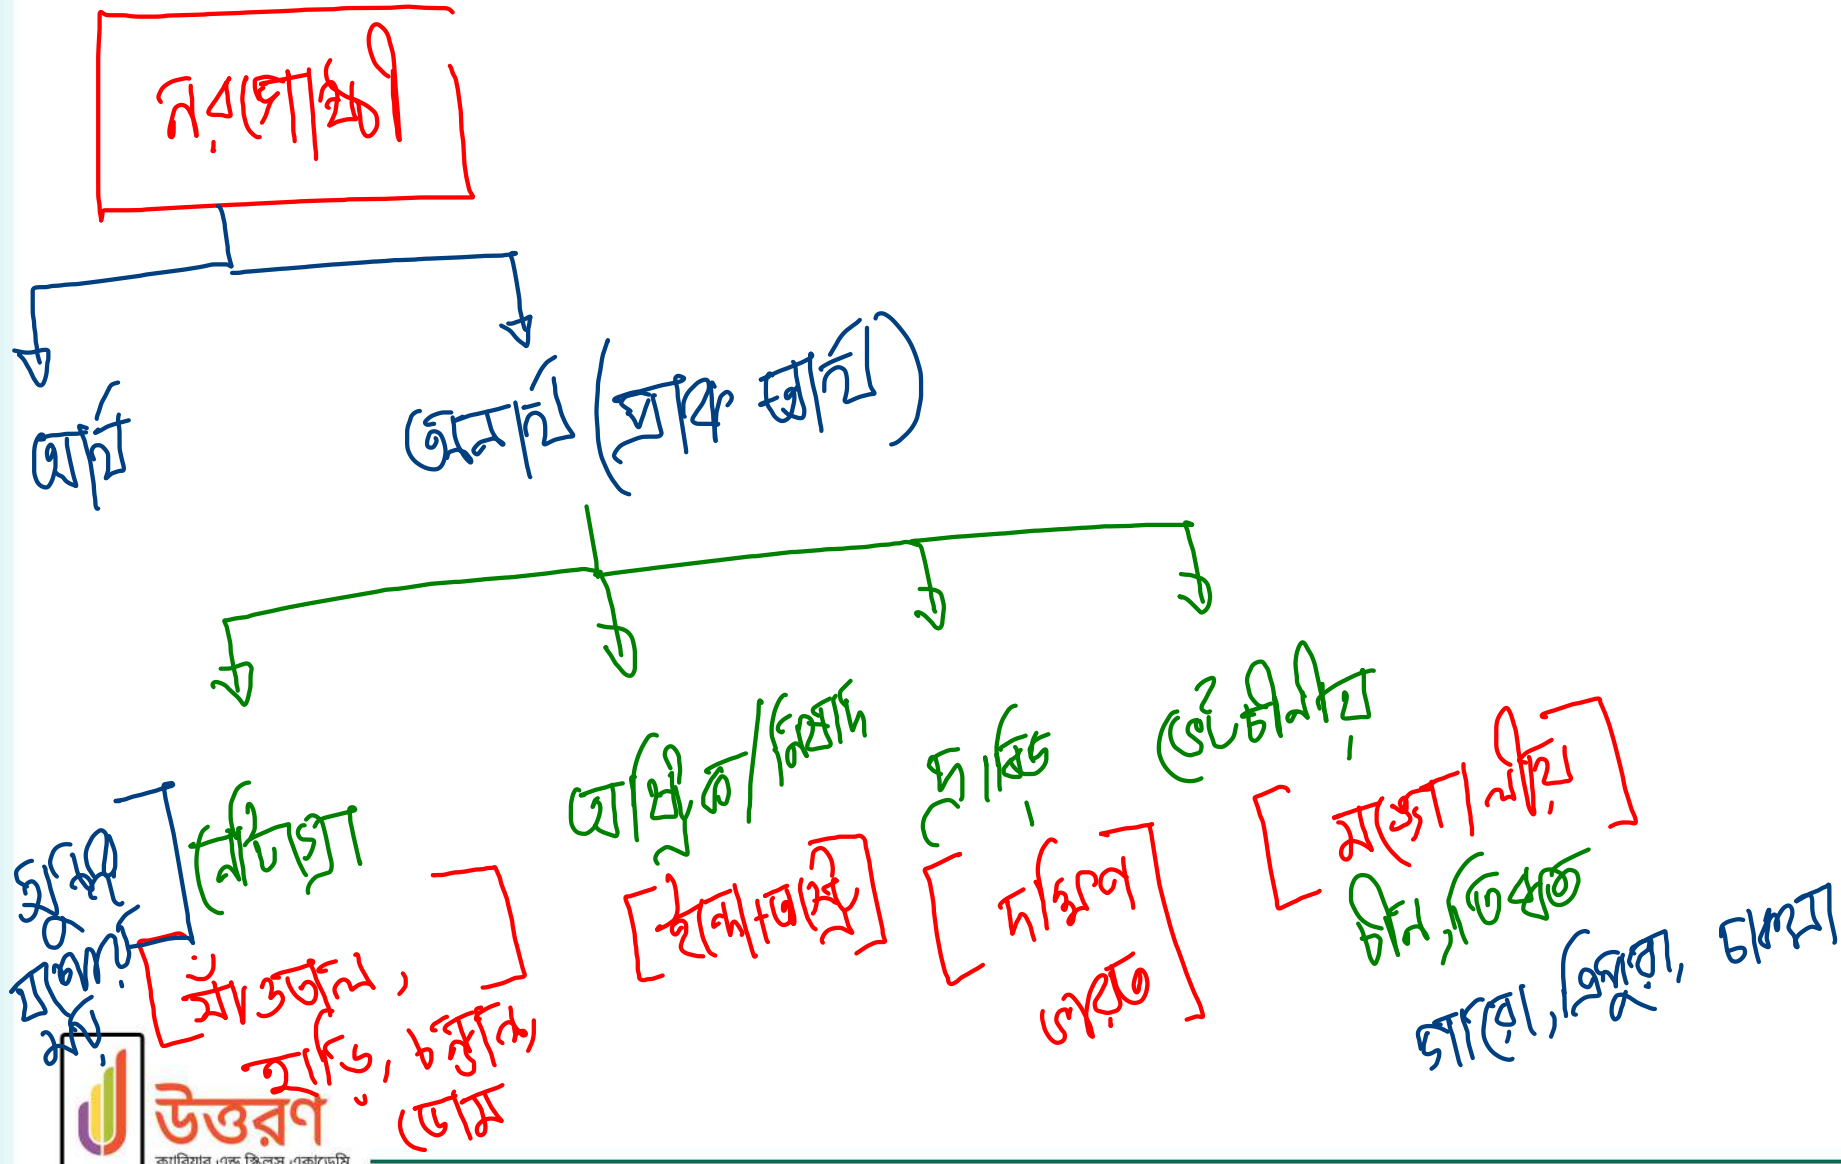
নরগোষ্ঠী

আর্য

অনার্য (প্রাক আর্য)

নেগ্রিটো

সুন্দর যশোর

সাঁওতাল, হাড়ি, চন্ডাল, ডোম

অস্ট্রিক/নিষাদ

ইন্দোনেশিয়া

দ্রাবিড়

দক্ষিণ ভারত

ভোটচীনীয়

মঙ্গোলীয়, চীন, তিব্বত

গারো, ত্রিপুরা, চাকমা

উত্তরণ
ক্যারিয়ার এন্ড স্কিলস একাডেমি